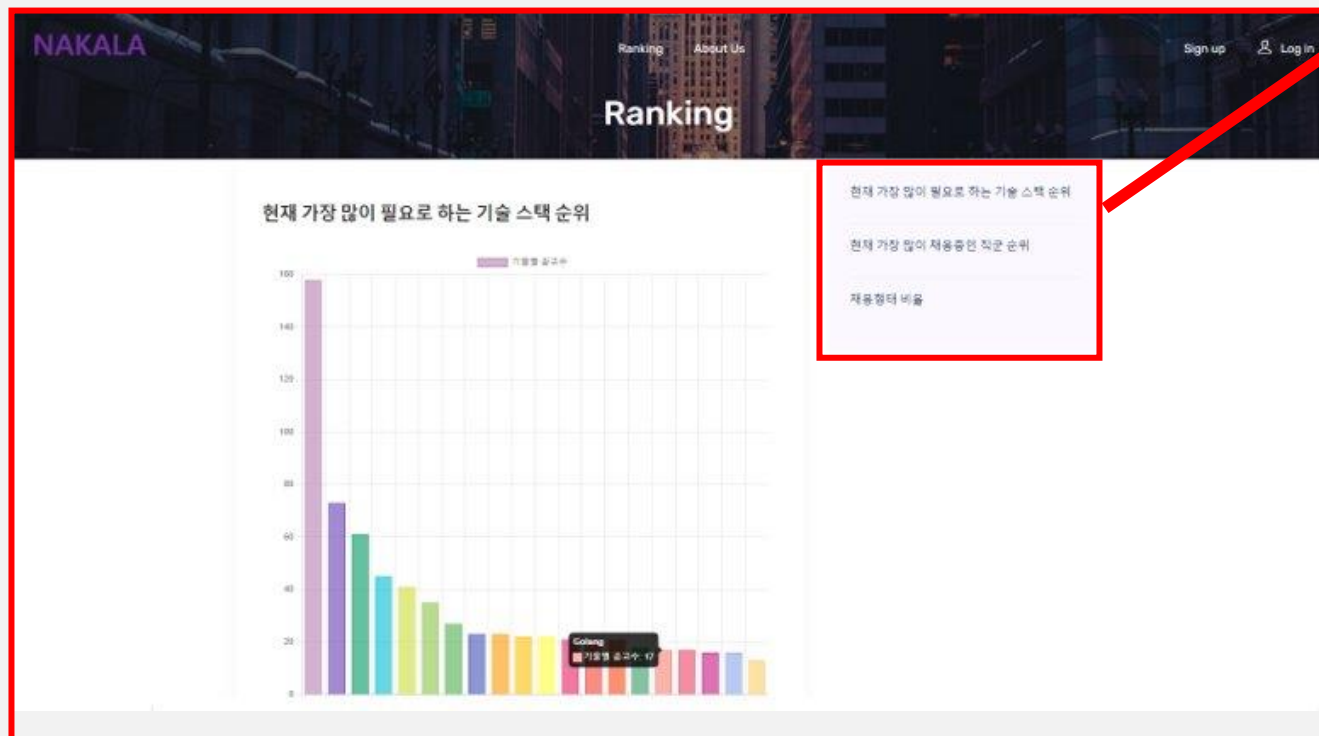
NAKALA

Ranking About Us

Sign up Log in

Ranking

현재 가장 많이 필요로 하는 기술 스택 순위

기술별 공고수

160
140
120
100
80
60
40
20
0

Golang
기술별 공고수: 17

현재 가장 많이 필요로 하는 기술 스택 순위

현재 가장 많이 채용중인 직군 순위

채용형태 비율